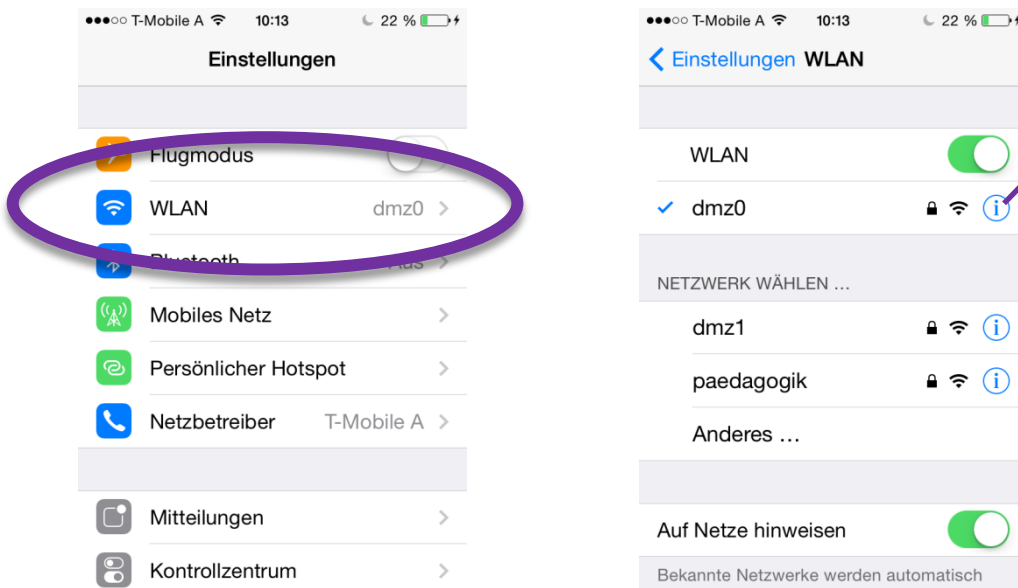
●●●○○ T-Mobile A 10:13 22 %

Einstellungen

Flugmodus

WLAN dmz0

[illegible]

Mobiles Netz

Persönlicher Hotspot

Netzbetreiber T-Mobile A

Mitteilungen

Kontrollzentrum

●●●○○ T-Mobile A 10:13 22 %

Einstellungen WLAN

WLAN

✓ dmz0

NETZWERK WÄHLEN …

dmz1

paedagogik

Anderes …

Auf Netze hinweisen

Bekannte Netzwerke werden automatisch